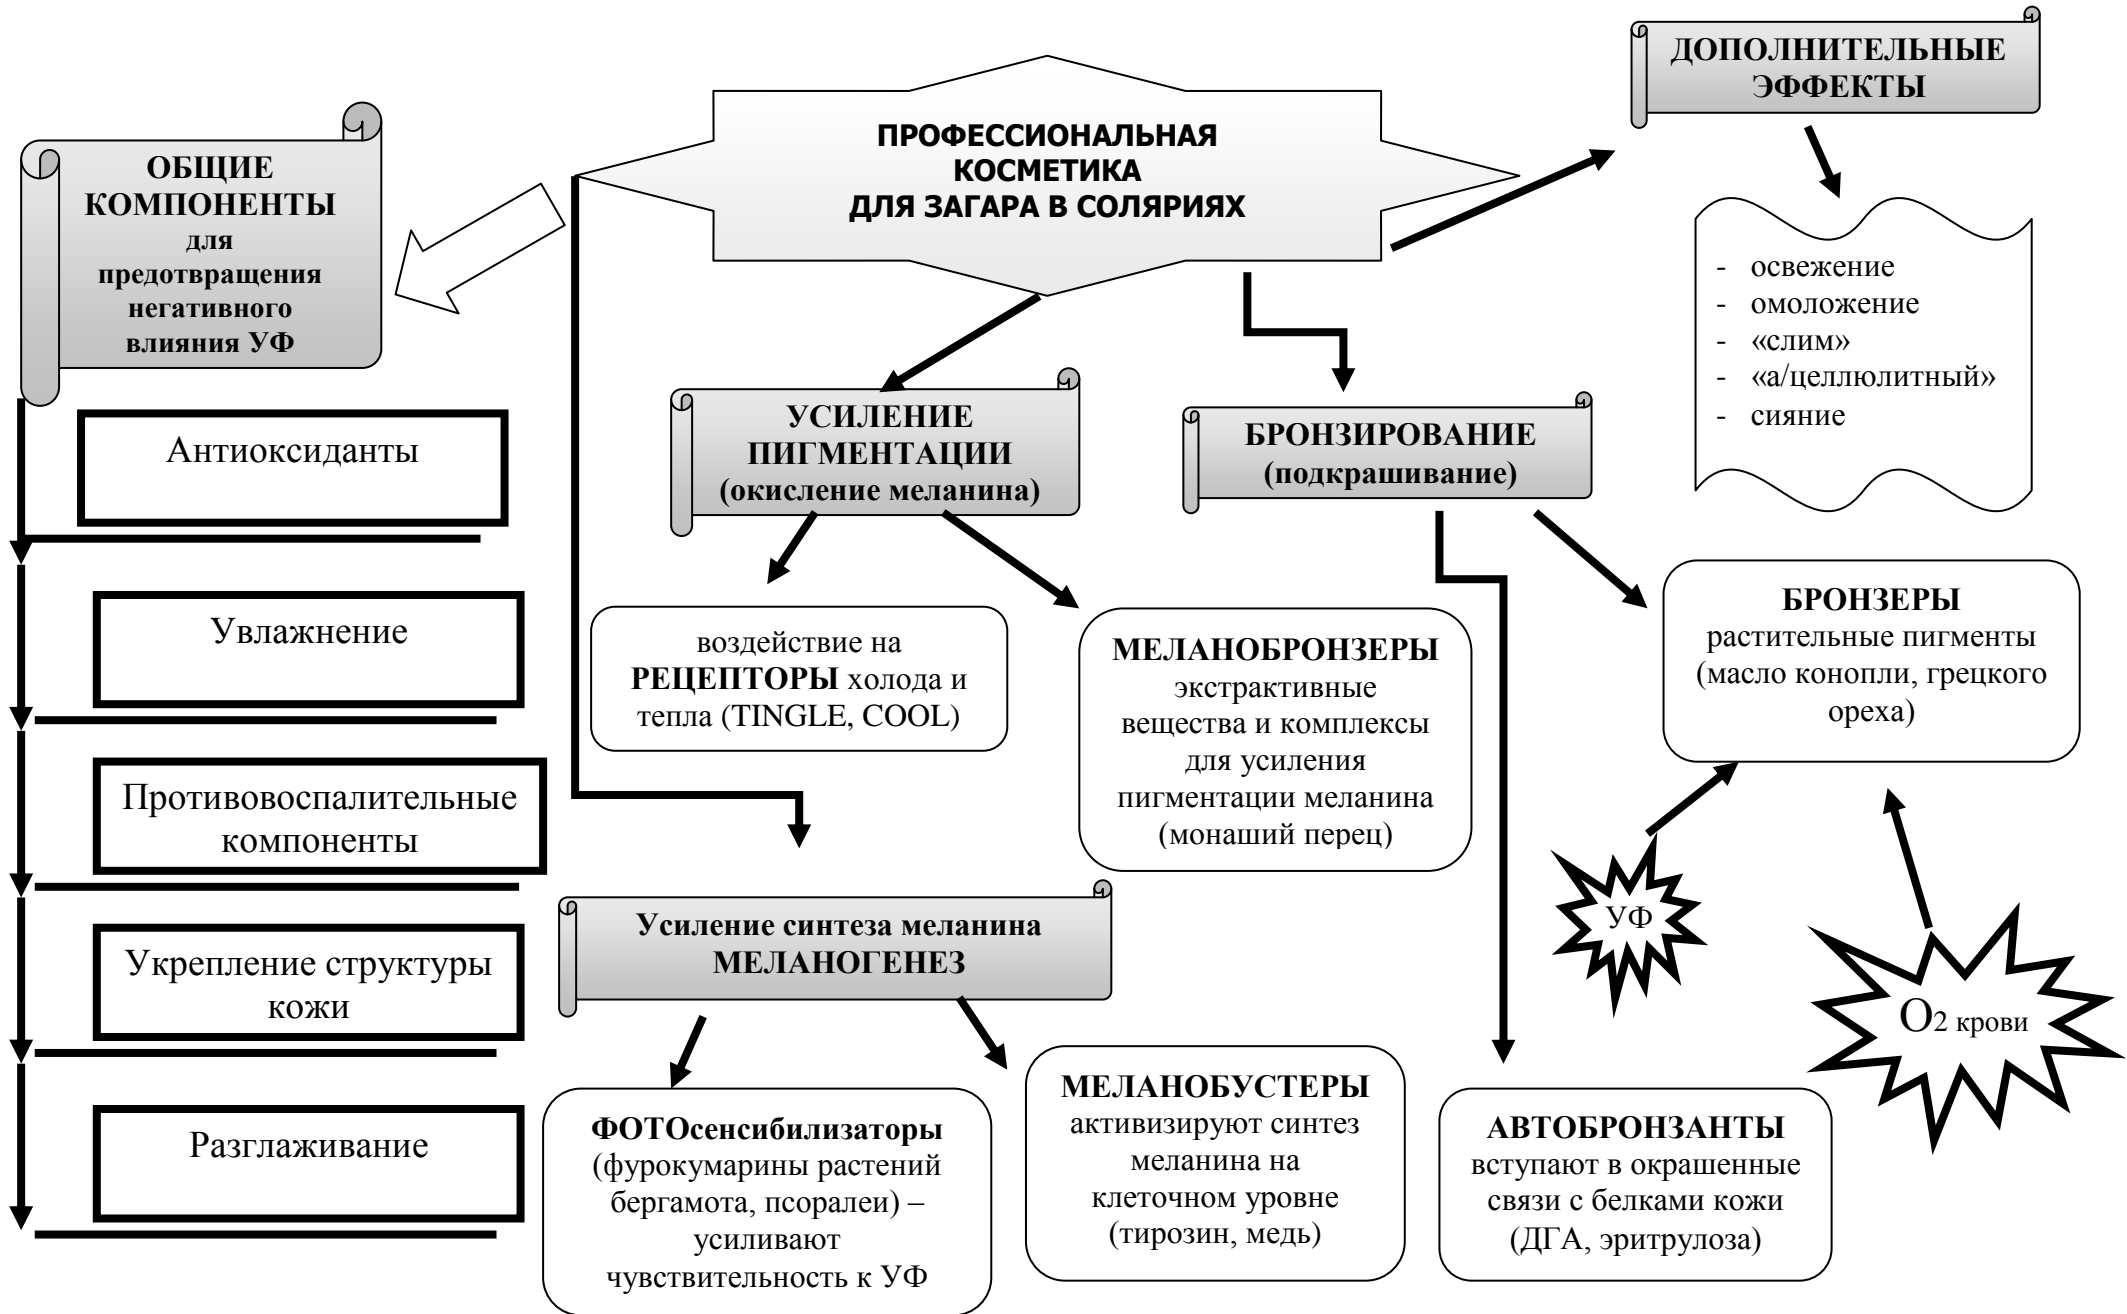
ПРОФЕССИОНАЛЬНАЯ КОСМЕТИКА ДЛЯ ЗАГАРА В СОЛЯРИЯХ

ОБЩИЕ КОМПОНЕНТЫ для предотвращения негативного влияния УФ

Антиоксиданты

Увлажнение

Противовоспалительные компоненты

Укрепление структуры кожи

Разглаживание

УСИЛЕНИЕ ПИГМЕНТАЦИИ (окисление меланина)

воздействие на РЕЦЕПТОРЫ холода и тепла (TINGLE, COOL)

МЕЛАНОБРОНЗЕРЫ экстрактивные вещества и комплексы для усиления пигментации меланина (монаший перец)

Усиление синтеза меланина МЕЛАНОГЕНЕЗ

ФОТОсенсибилизаторы (фурокумарины растений бергамота, псоралеи) – усиливают чувствительность к УФ

МЕЛАНОБУСТЕРЫ активизируют синтез меланина на клеточном уровне (тирозин, медь)

БРОНЗИРОВАНИЕ (подкрашивание)

БРОНЗЕРЫ растительные пигменты (масло конопли, грецкого ореха)

УФ

$O_2$ крови

АВТОБРОНЗАНТЫ вступают в окрашенные связи с белками кожи (ДГА, эритрулоза)

ДОПОЛНИТЕЛЬНЫЕ ЭФФЕКТЫ

- освежение
- омоложение
- «слим»
- «а/целлюлитный»
- сияние